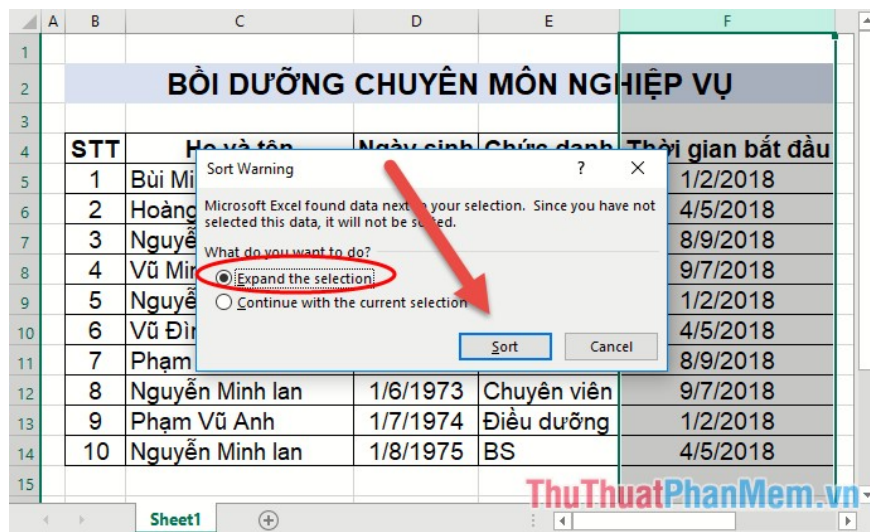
| | A | B | C | D | E | F |
|---|---|---|---|---|---|---|
| 1 | | | | | | |
| 2 | | BỒI DƯỠNG CHUYÊN MÔN NGHIỆP VỤ | | | | |
| 3 | | | | | | |
| 4 | | STT | Họ và tên | Ngày sinh | Chức danh | Thời gian bắt đầu |
| 5 | | 1 | Bùi Mi | | | 1/2/2018 |
| 6 | | 2 | Hoàng | | | 4/5/2018 |
| 7 | | 3 | Nguyễ | | | 8/9/2018 |
| 8 | | 4 | Vũ Mi | | | 9/7/2018 |
| 9 | | 5 | Nguyễ | | | 1/2/2018 |
| 10 | | 6 | Vũ Đì | | | 4/5/2018 |
| 11 | | 7 | Phạm | | | 8/9/2018 |
| 12 | | 8 | Nguyễn Minh lan | 1/6/1973 | Chuyên viên | 9/7/2018 |
| 13 | | 9 | Phạm Vũ Anh | 1/7/1974 | Điều dưỡng | 1/2/2018 |
| 14 | | 10 | Nguyễn Minh lan | 1/8/1975 | BS | 4/5/2018 |
| 15 | | | | | | |

Sort Warning ? ✕

Microsoft Excel found data next to your selection. Since you have not selected this data, it will not be sorted.

What do you want to do?

Expand the selection

Continue with the current selection

Sort Cancel

Sheet1

ThuThuatPhanMem.vn